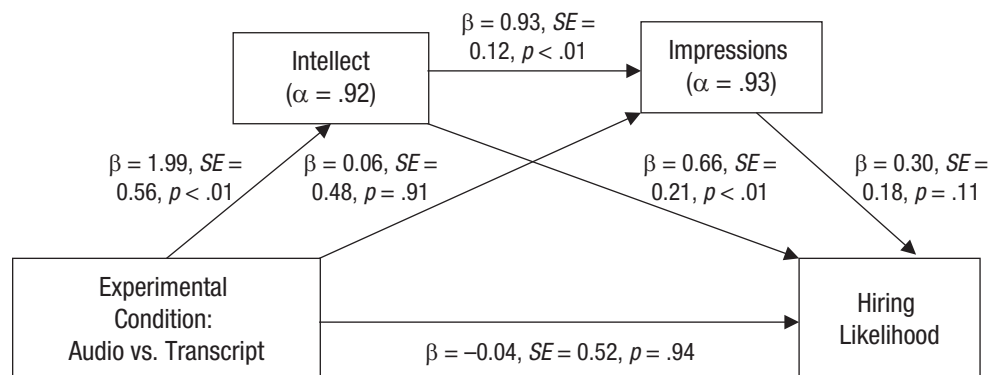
Intellect
($\alpha$ = .92)

$\beta$ = 0.93, *SE* = 0.12, *p* < .01

Impressions
($\alpha$ = .93)

$\beta$ = 1.99, *SE* = 0.56, *p* < .01

$\beta$ = 0.06, *SE* = 0.48, *p* = .91

$\beta$ = 0.66, *SE* = 0.21, *p* < .01

$\beta$ = 0.30, *SE* = 0.18, *p* = .11

Experimental Condition: Audio vs. Transcript

$\beta$ = –0.04, *SE* = 0.52, *p* = .94

Hiring Likelihood